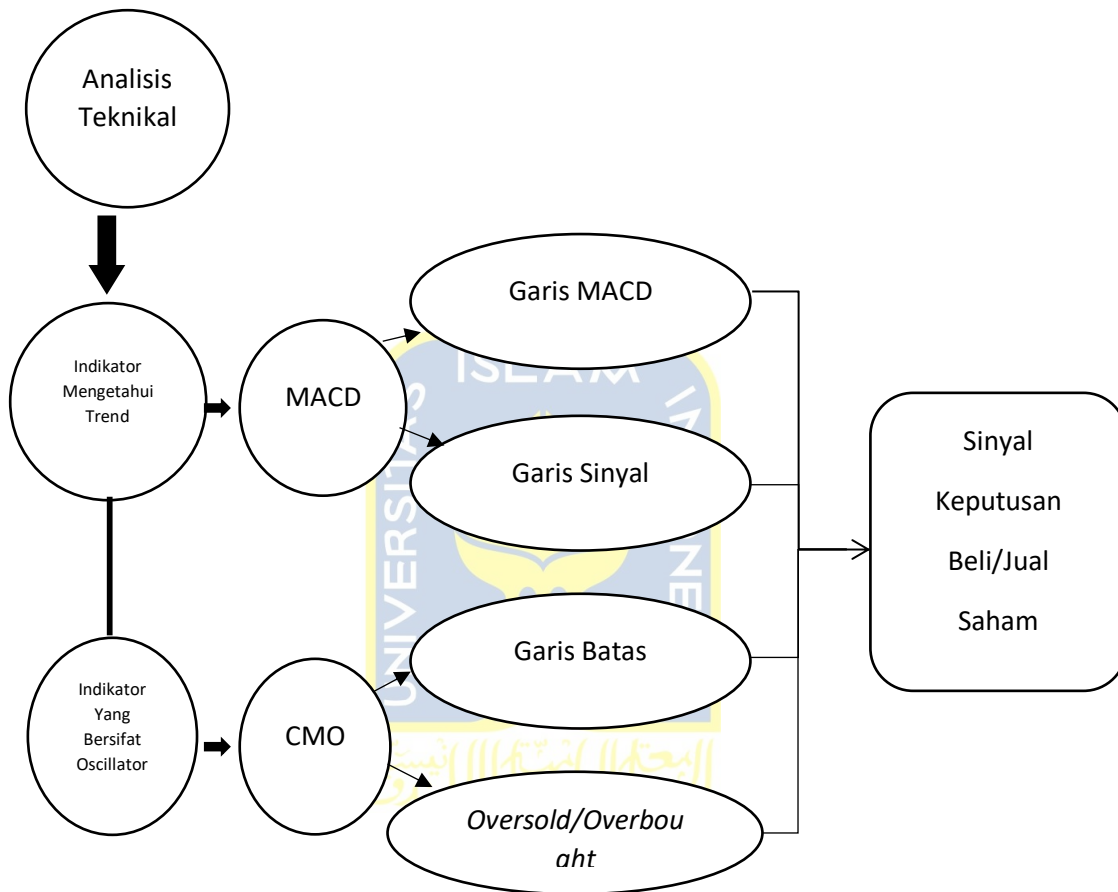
Analisis Teknikal

Indikator Mengetahui Trend

MACD

Garis MACD

Garis Sinyal

Indikator Yang Bersifat Oscillator

CMO

Garis Batas

*Oversold/Overbou aht*

Sinyal Keputusan Beli/Jual Saham

UNIVERSITAS ISLAM INDONESIA